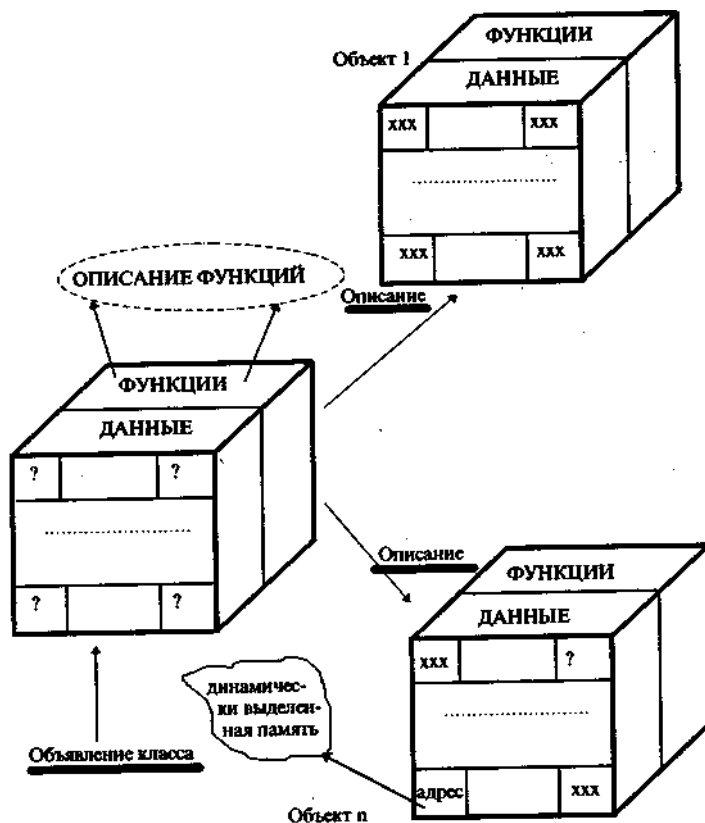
Объект 1

ФУНКЦИИ

ДАННЫЕ

xxx

xxx

xxx

xxx

ОПИСАНИЕ ФУНКЦИЙ

Описание

ФУНКЦИИ

ДАННЫЕ

?

?

?

?

Описание

ФУНКЦИИ

ДАННЫЕ

xxx

?

динамически выделенная память

адрес

xxx

Объявление класса

Объект n